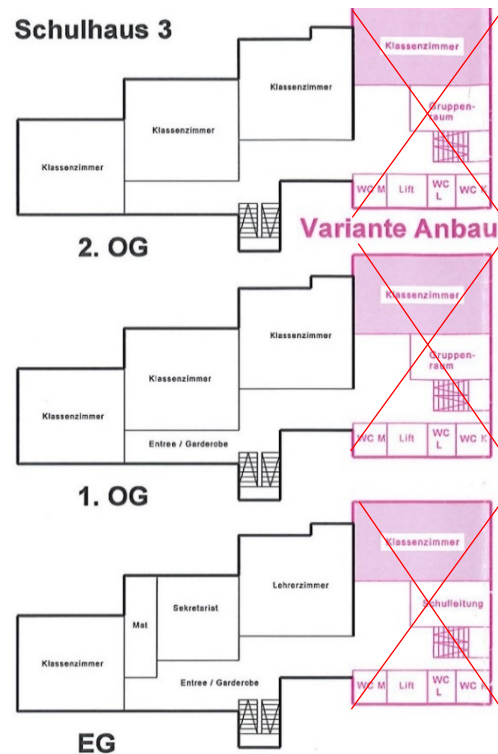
Schulhaus 3

Klassenzimmer

Klassenzimmer

Klassenzimmer

Klassenzimmer

Gruppenraum

WC M

Lift

WC L

WC K

Variante Anbau

2. OG

Klassenzimmer

Klassenzimmer

Klassenzimmer

Entree / Garderobe

Klassenzimmer

Gruppenraum

WC M

Lift

WC L

WC K

1. OG

Klassenzimmer

Mat

Sekretariat

Lehrerzimmer

Entree / Garderobe

Klassenzimmer

Schulleitung

WC M

Lift

WC L

WC K

EG